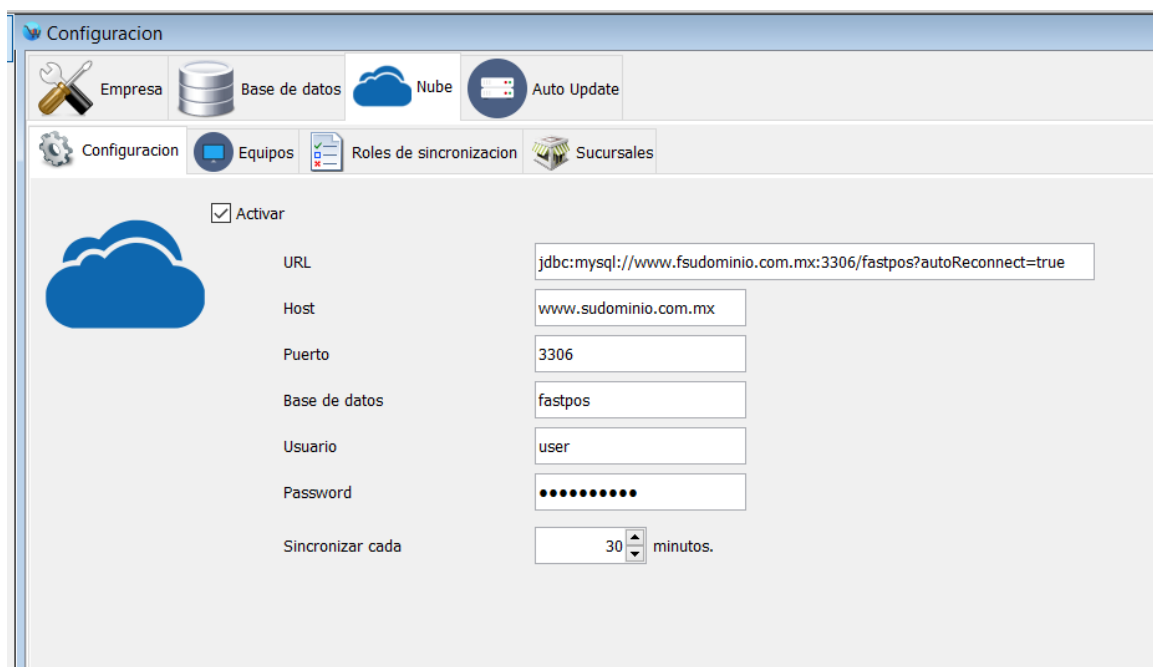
Configuracion

Empresa
Base de datos
Nube
Auto Update

Configuracion
Equipos
Roles de sincronizacion
Sucursales

Activar

URL jdbc:mysql://www.fsudominio.com.mx:3306/fastpos?autoReconnect=true
Host www.sudominio.com.mx
Puerto 3306
Base de datos fastpos
Usuario user
Password ●●●●●●●●●●
Sincronizar cada 30 minutos.